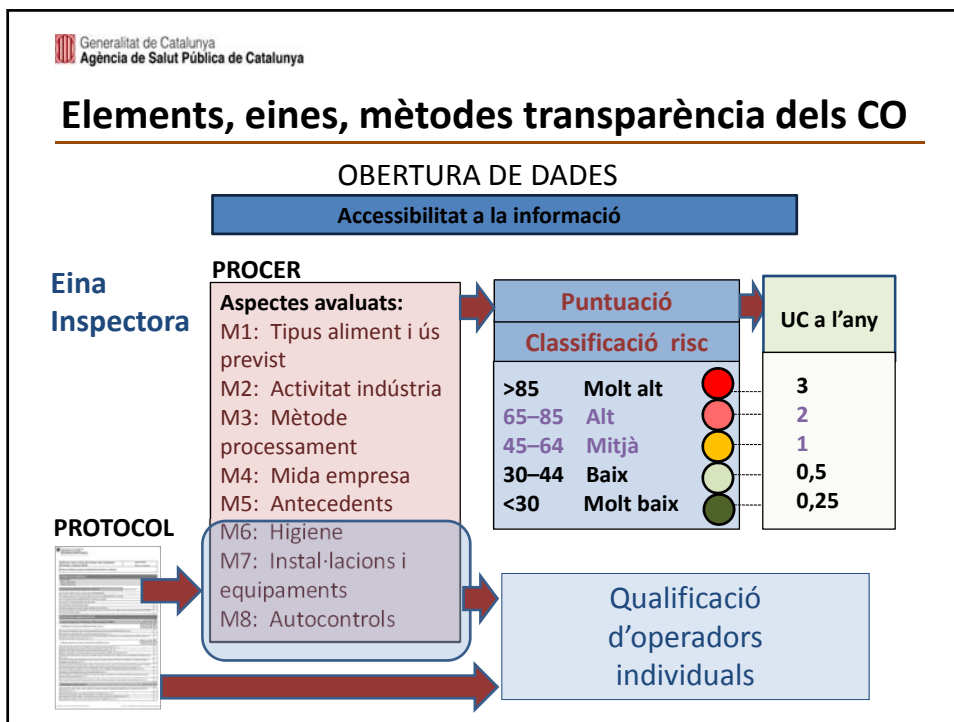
Generalitat de Catalunya
Agència de Salut Pública de Catalunya

Elements, eines, mètodes transparència dels CO

OBERTURA DE DADES

Accessibilitat a la informació

Eina Inspectora

PROCER

Aspectes avaluats:
M1: Tipus aliment i ús previst
M2: Activitat indústria
M3: Mètode processament
M4: Mida empresa
M5: Antecedents
M6: Higiene
M7: Instal·lacions i equipaments
M8: Autocontrols

Puntuació

Classificació risc

| | | UC a l'any |
|---|---|---|
| >85 | Molt alt | 3 |
| 65–85 | Alt | 2 |
| 45–64 | Mitjà | 1 |
| 30–44 | Baix | 0,5 |
| <30 | Molt baix | 0,25 |

PROTOCOL

Qualificació d'operadors individuals